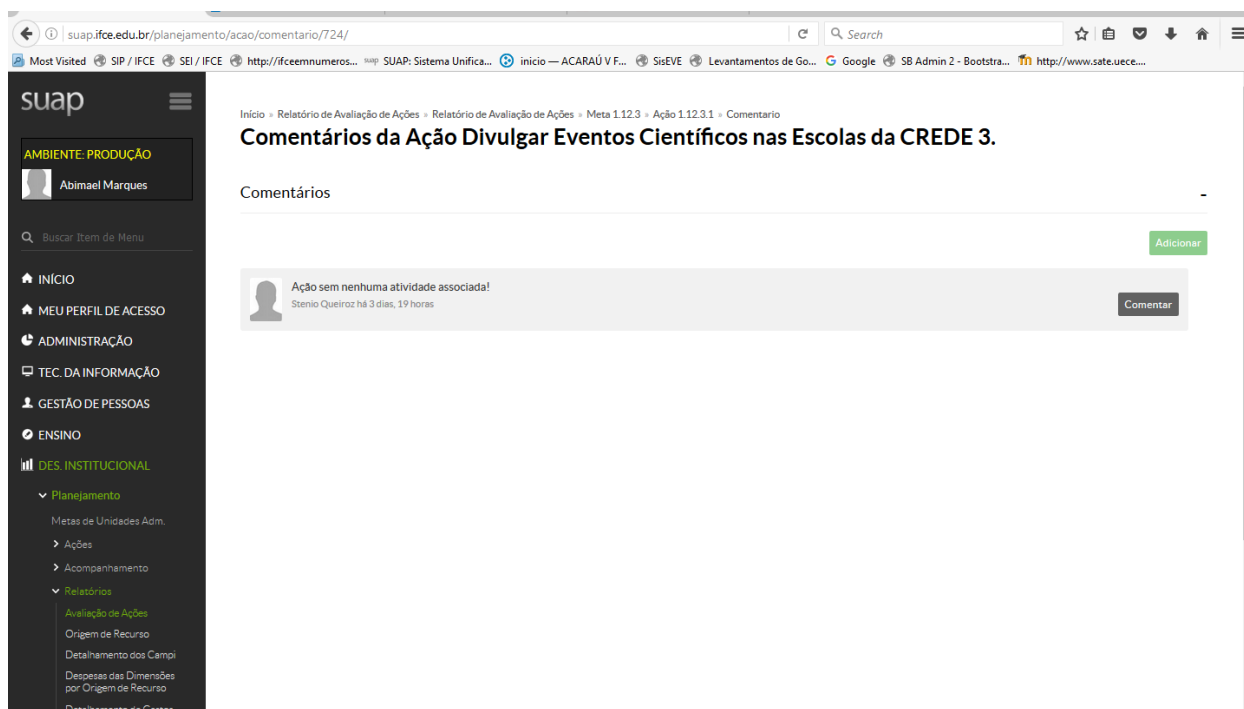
suap.ifce.edu.br/planejamento/acao/comentario/724/

Search

Most Visited SIP / IFCE SEI / IFCE http://ifceemnumeros... SUAP: Sistema Unifica... inicio — ACARAÚ V F... SisEVE Levantamentos de Go... Google SB Admin 2 - Bootstra... http://www.sate.uece....

suap

AMBIENTE: PRODUÇÃO

Abimael Marques

Buscar Item de Menu

INÍCIO

MEU PERFIL DE ACESSO

ADMINISTRAÇÃO

TEC. DA INFORMAÇÃO

GESTÃO DE PESSOAS

ENSINO

DES. INSTITUCIONAL

Planejamento

Metas de Unidades Adm.

Ações

Acompanhamento

Relatórios

Avaliação de Ações

Origem de Recurso

Detalhamento dos Campi

Despesas das Dimensões por Origem de Recurso

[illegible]

Início » Relatório de Avaliação de Ações » Relatório de Avaliação de Ações » Meta 1.12.3 » Ação 1.12.3.1 » Comentario

Comentários da Ação Divulgar Eventos Científicos nas Escolas da CREDE 3.

Comentários

-

Adicionar

Ação sem nenhuma atividade associada!

Stenio Queiroz há 3 dias, 19 horas

Comentar